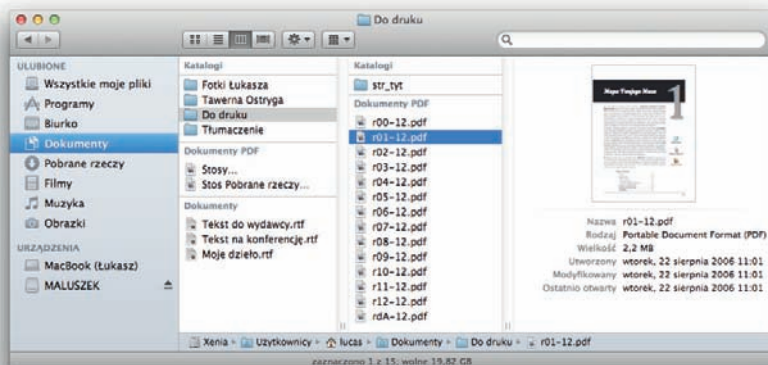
Do druku

ULUBIONE
Wszystkie moje pliki
Programy
Biurko
Dokumenty
Pobrane rzeczy
Filmy
Muzyka
Obrazki
URZĄDZENIA
MacBook (Łukasz)
MALUSZEK

Katalogi
Fotki Łukasza
Tawerna Ostryga
Do druku
Tłumaczenie
Dokumenty PDF
Stosy...
Stos Pobrane rzeczy...
Dokumenty
Tekst do wydawcy.rtf
Tekst na konferencję.rtf
Moje dzieło.rtf

Katalogi
str_tyt
Dokumenty PDF
r00-12.pdf
r01-12.pdf
r02-12.pdf
r03-12.pdf
r04-12.pdf
r05-12.pdf
r06-12.pdf
r07-12.pdf
r08-12.pdf
r09-12.pdf
r10-12.pdf
r11-12.pdf
r12-12.pdf
rdA-12.pdf

1

Nazwa r01-12.pdf
Rodzaj Portable Document Format (PDF)
Wielkość 2,2 MB
Utworzony wtorek, 22 sierpnia 2006 11:01
Modyfikowany wtorek, 22 sierpnia 2006 11:01
Ostatnio otwarty wtorek, 22 sierpnia 2006 11:01

Xenia ▸ Użytkownicy ▸ lucas ▸ Dokumenty ▸ Do druku ▸ r01-12.pdf

zaznaczono 1 z 15; wolne 19,82 GB